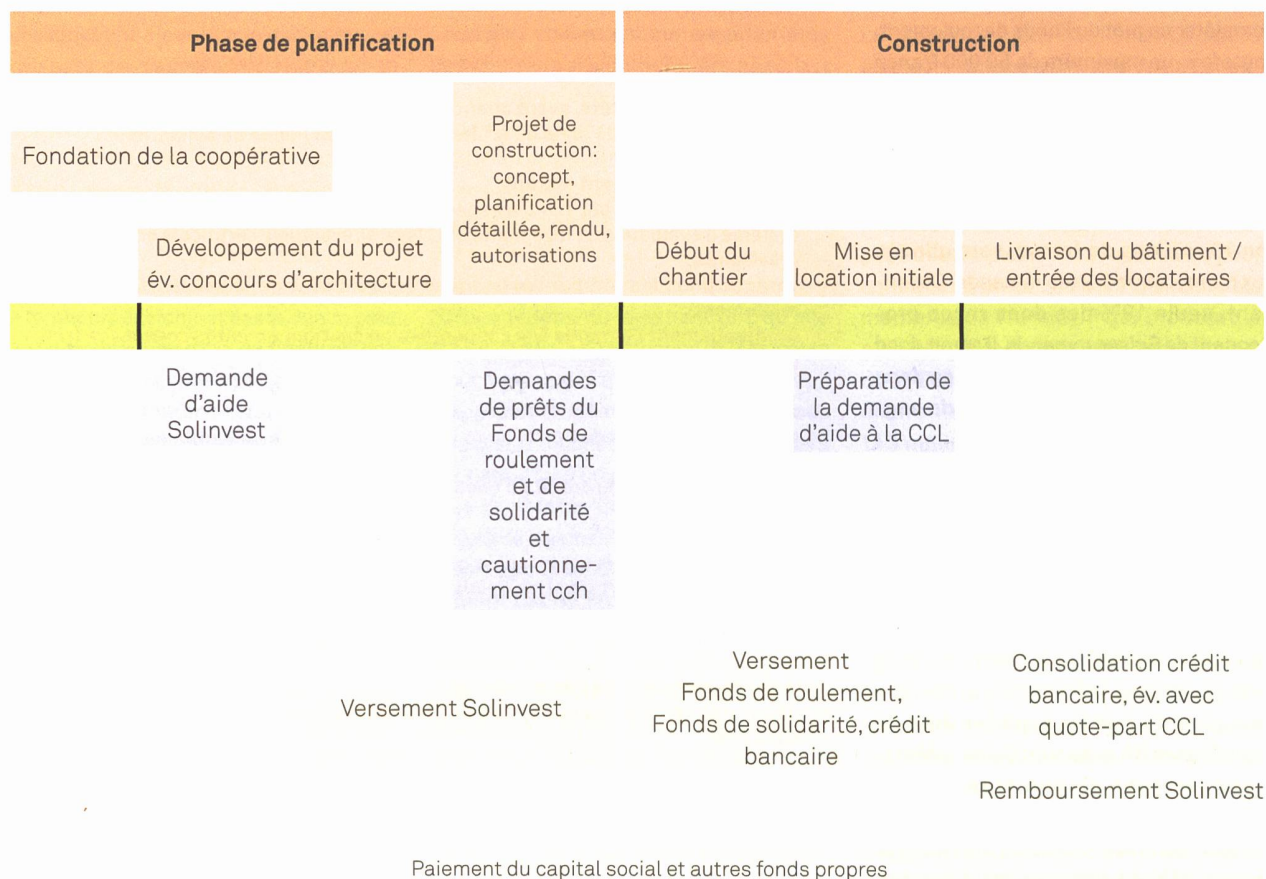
Phase de planification

Construction

Fondation de la coopérative

Projet de construction: concept, planification détaillée, rendu, autorisations

Développement du projet év. concours d'architecture

Début du chantier

Mise en location initiale

Livraison du bâtiment / entrée des locataires

Demande d'aide Solinvest

Demandes de prêts du Fonds de roulement et de solidarité et cautionnement cch

Préparation de la demande d'aide à la CCL

Versement Solinvest

Versement Fonds de roulement, Fonds de solidarité, crédit bancaire

Consolidation crédit bancaire, év. avec quote-part CCL

Remboursement Solinvest

Paiement du capital social et autres fonds propres